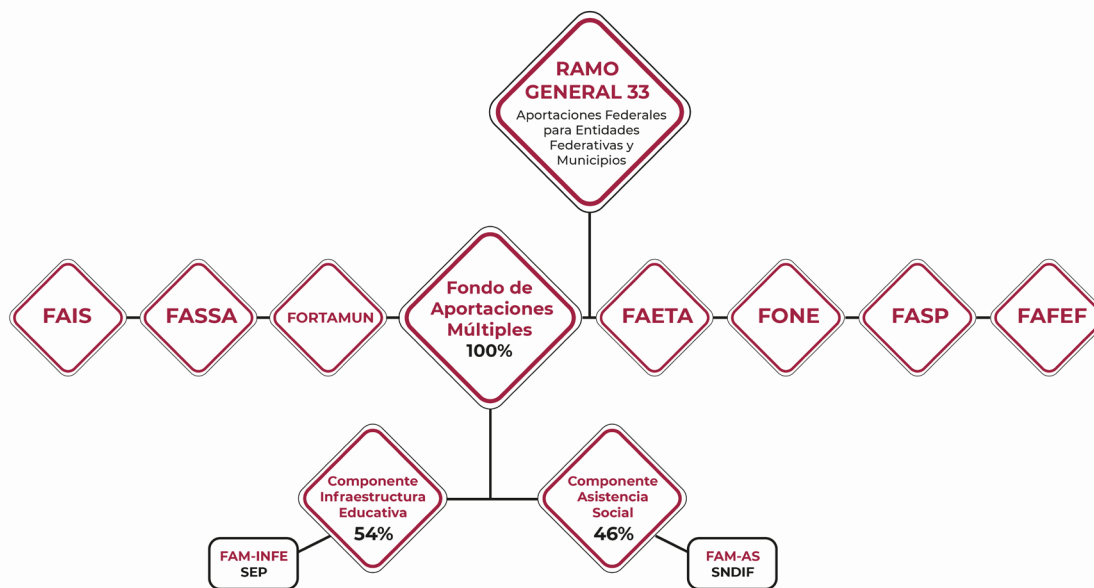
RAMO GENERAL 33
Aportaciones Federales para Entidades Federativas y Municipios

FAIS

FASSA

FORTAMUN

Fondo de Aportaciones Múltiples
100%

FAETA

FONE

FASP

FAFEF

Componente Infraestructura Educativa
54%

Componente Asistencia Social
46%

FAM-INFE
SEP

FAM-AS
SNDIF